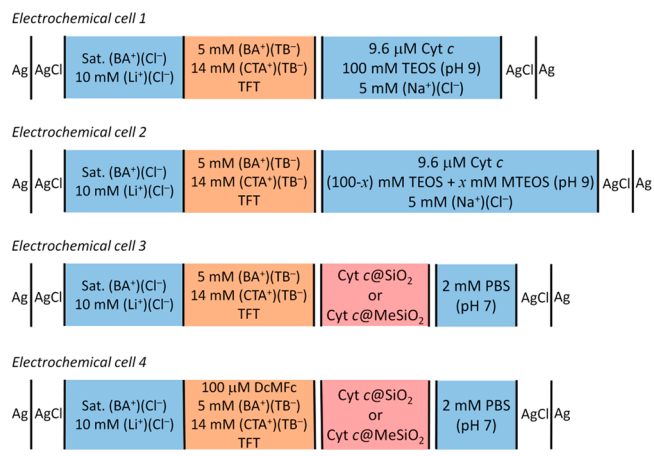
*Electrochemical cell 1*

| Ag | AgCl | Sat. (BA$^+$)(Cl$^-$) 10 mM (Li$^+$)(Cl$^-$) | 5 mM (BA$^+$)(TB$^-$) 14 mM (CTA$^+$)(TB$^-$) TFT | 9.6 μM Cyt *c* 100 mM TEOS (pH 9) 5 mM (Na$^+$)(Cl$^-$) | AgCl | Ag |
|---|---|---|---|---|---|---|

*Electrochemical cell 2*

| Ag | AgCl | Sat. (BA$^+$)(Cl$^-$) 10 mM (Li$^+$)(Cl$^-$) | 5 mM (BA$^+$)(TB$^-$) 14 mM (CTA$^+$)(TB$^-$) TFT | 9.6 μM Cyt *c* (100-$x$) mM TEOS + $x$ mM MTEOS (pH 9) 5 mM (Na$^+$)(Cl$^-$) | AgCl | Ag |
|---|---|---|---|---|---|---|

*Electrochemical cell 3*

| Ag | AgCl | Sat. (BA$^+$)(Cl$^-$) 10 mM (Li$^+$)(Cl$^-$) | 5 mM (BA$^+$)(TB$^-$) 14 mM (CTA$^+$)(TB$^-$) TFT | Cyt *c*@SiO$_2$ or Cyt *c*@MeSiO$_2$ | 2 mM PBS (pH 7) | AgCl | Ag |
|---|---|---|---|---|---|---|---|

*Electrochemical cell 4*

| Ag | AgCl | Sat. (BA$^+$)(Cl$^-$) 10 mM (Li$^+$)(Cl$^-$) | 100 μM DcMFc 5 mM (BA$^+$)(TB$^-$) 14 mM (CTA$^+$)(TB$^-$) TFT | Cyt *c*@SiO$_2$ or Cyt *c*@MeSiO$_2$ | 2 mM PBS (pH 7) | AgCl | Ag |
|---|---|---|---|---|---|---|---|